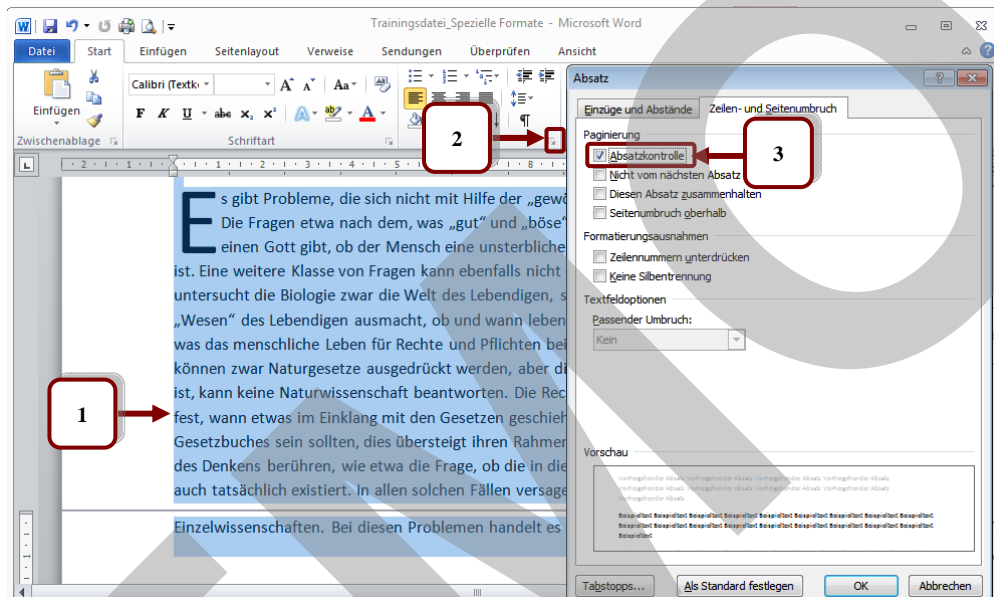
Trainingsdatei_Spezielle Formate - Microsoft Word

Datei | Start | Einfügen | Seitenlayout | Verweise | Sendungen | Überprüfen | Ansicht

Einfügen
Zwischenablage
Calibri (Textk
Schriftart

E s gibt Probleme, die sich nicht mit Hilfe der „gewö Die Fragen etwa nach dem, was „gut“ und „böse“ einen Gott gibt, ob der Mensch eine unsterbliche ist. Eine weitere Klasse von Fragen kann ebenfalls nicht untersucht die Biologie zwar die Welt des Lebendigen, s „Wesen“ des Lebendigen ausmacht, ob und wann leben was das menschliche Leben für Rechte und Pflichten bei können zwar Naturgesetze ausgedrückt werden, aber di ist, kann keine Naturwissenschaft beantworten. Die Rec fest, wann etwas im Einklang mit den Gesetzen geschieh Gesetzbuches sein sollten, dies übersteigt ihren Rahmen des Denkens berühren, wie etwa die Frage, ob die in die auch tatsächlich existiert. In allen solchen Fällen versage

Einzelwissenschaften. Bei diesen Problemen handelt es

1

2

3

Absatz

Einzüge und Abstände | Zeilen- und Seitenumbruch

Paginierung
Absatzkontrolle
Nicht vom nächsten Absatz
Diesen Absatz zusammenhalten
Seitenumbruch oberhalb

Formatierungsausnahmen
Zeilennummern unterdrücken
Keine Silbentrennung

Textfeldoptionen
Passender Umbruch:
Kein

Vorschau

Tabstopps... | Als Standard festlegen | OK | Abbrechen